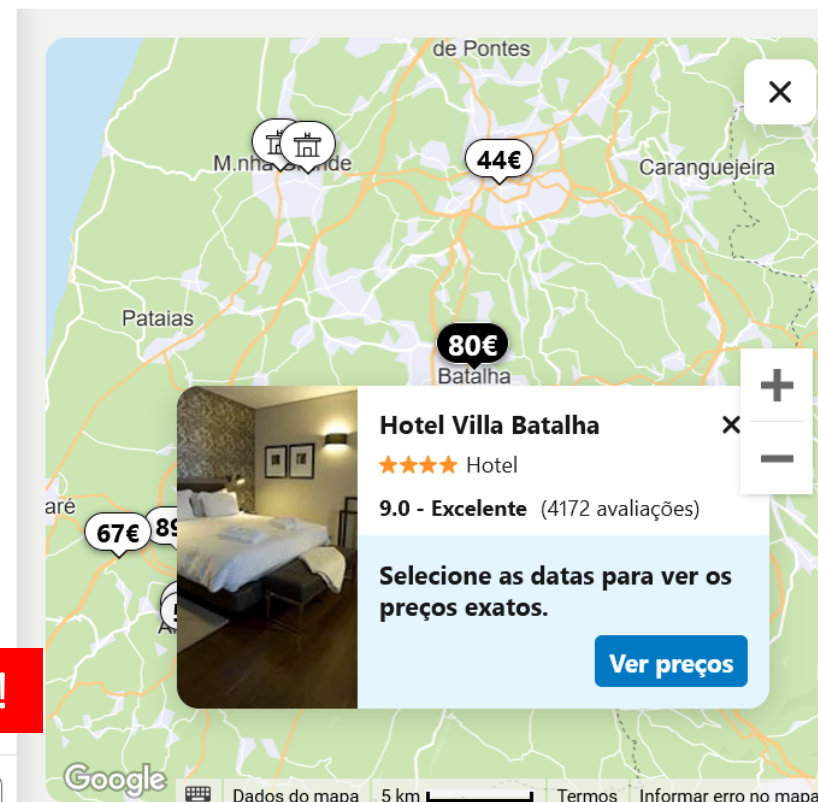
de Pontes

M.nha Grande

44€

Caranguejeira

Pataias

80€

Batalha

aré

67€

89

Hotel Villa Batalha

★★★★ Hotel

9.0 - Excelente (4172 avaliações)

Selecione as datas para ver os preços exatos.

Ver preços

Google

Dados do mapa

5 km

Termos

Informar erro no mapa